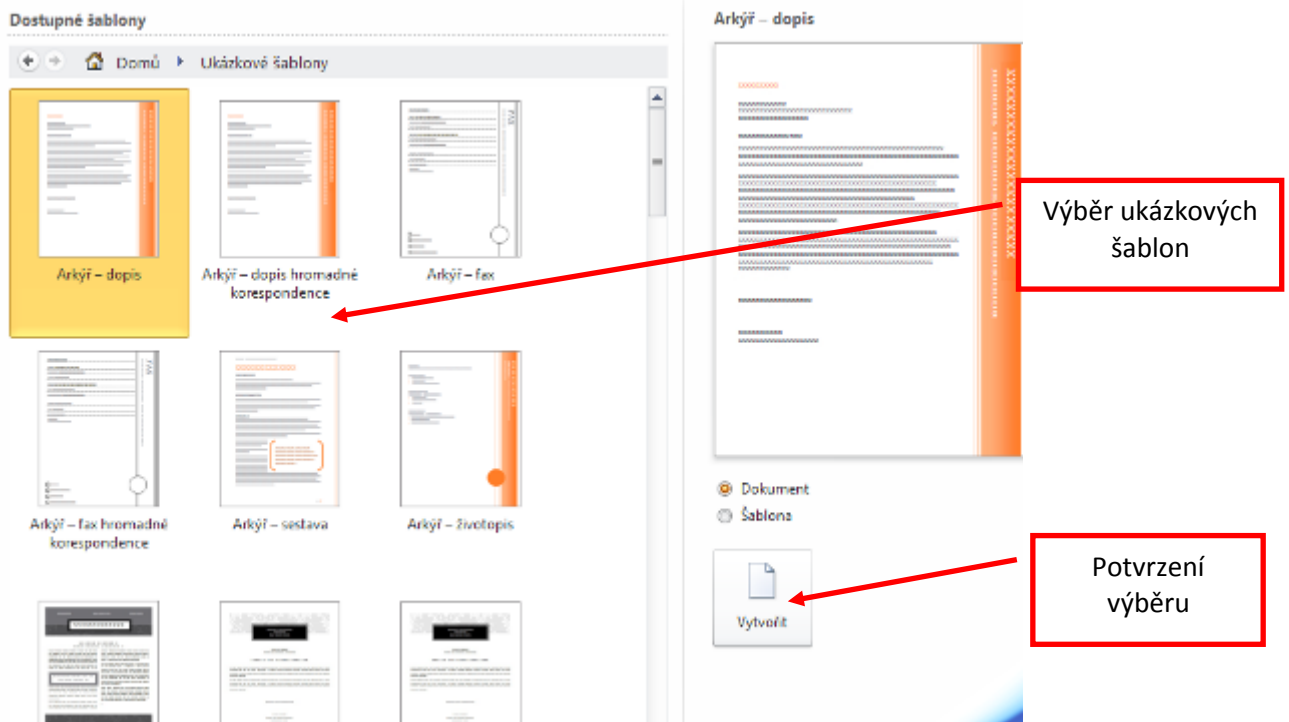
Dostupné šablony

Domů ▸ Ukázkové šablony

Arkýř – dopis

Arkýř – dopis hromadné korespondence

Arkýř – fax

Arkýř – fax hromadné korespondence

Arkýř – sestava

Arkýř – životopis

Arkýř – dopis

Dokument

Šablona

Vytvořit

Výběr ukázkových šablon

Potvrzení výběru